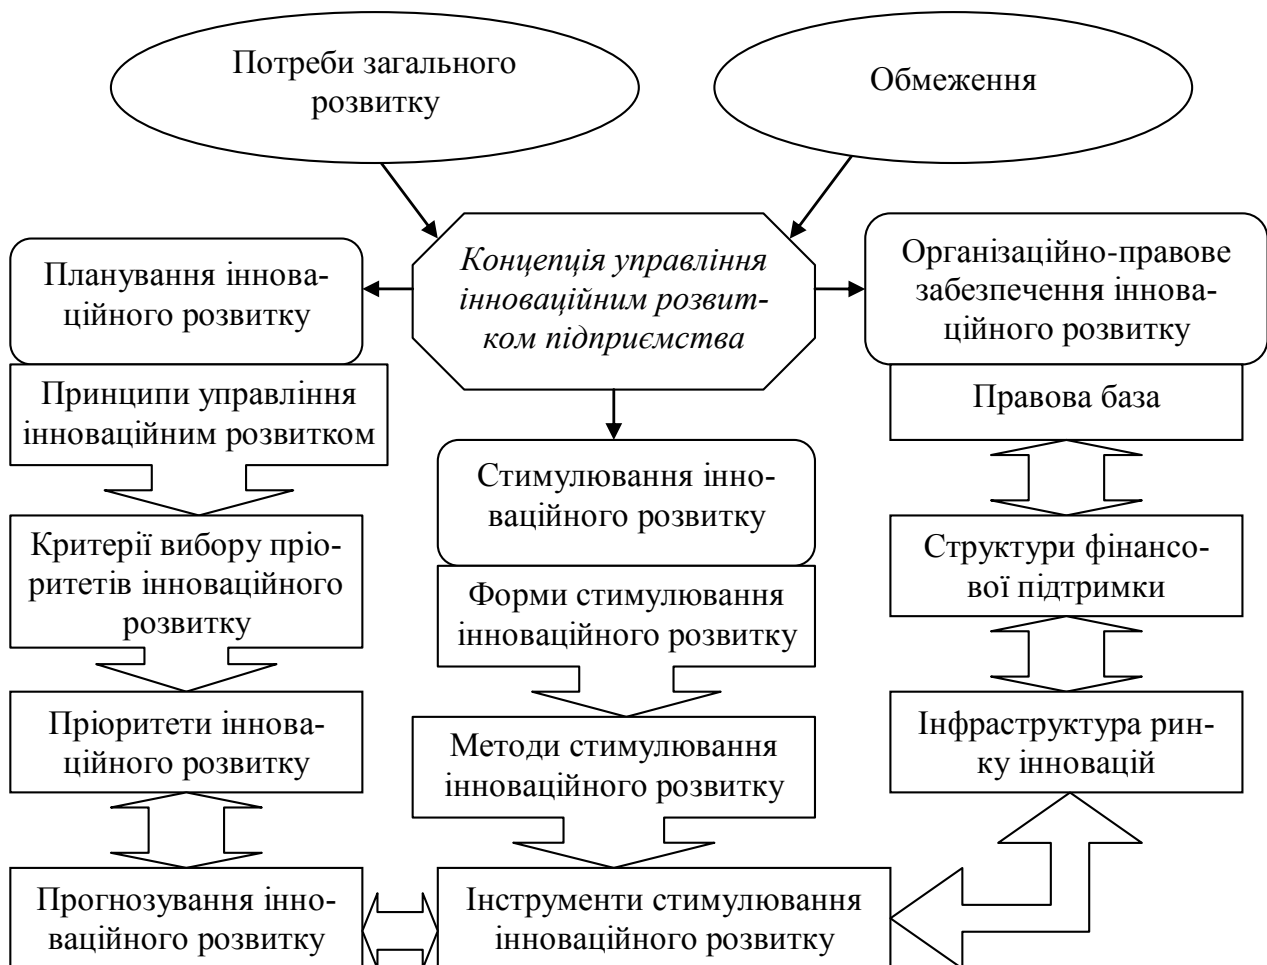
Потреби загального розвитку

Обмеження

Планування інноваційного розвитку

Концепція управління інноваційним розвитком підприємства

Організаційно-правове забезпечення інноваційного розвитку

Принципи управління інноваційним розвитком

Правова база

Стимулювання інноваційного розвитку

Критерії вибору пріоритетів інноваційного розвитку

Структури фінансової підтримки

Форми стимулювання інноваційного розвитку

Пріоритети інноваційного розвитку

Методи стимулювання інноваційного розвитку

Інфраструктура ринку інновацій

Прогнозування інноваційного розвитку

Інструменти стимулювання інноваційного розвитку